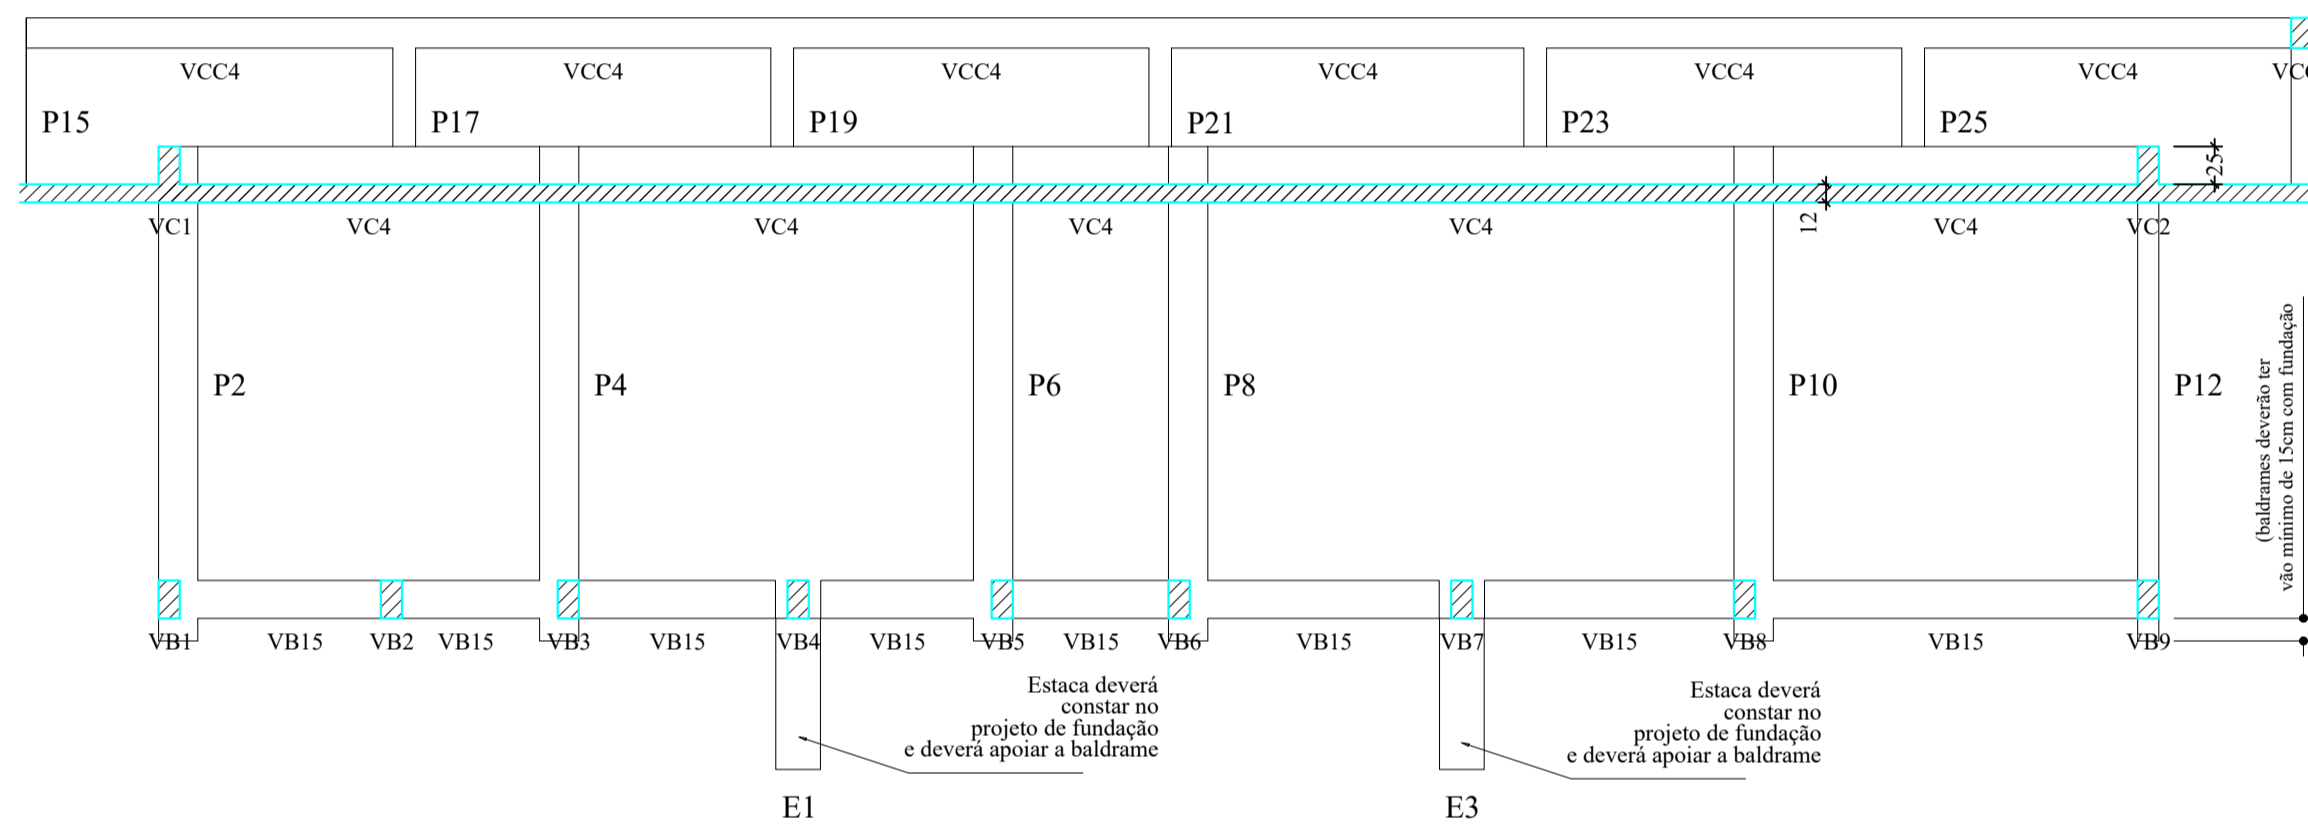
VCC4 VCC4 VCC4 VCC4 VCC4 VCC4 VC

P15 P17 P19 P21 P23 P25

25

12

VC1 VC4 VC4 VC4 VC4 VC4 VC2

P2 P4 P6 P8 P10 P12

(baldrames deverão ter vão mínimo de 15cm com fundação

VB1 VB15 VB2 VB15 VB3 VB15 VB4 VB15 VB5 VB15 VB6 VB15 VB7 VB15 VB8 VB15 VB9

Estaca deverá constar no projeto de fundação e deverá apoiar a baldrame

Estaca deverá constar no projeto de fundação e deverá apoiar a baldrame

E1

E3